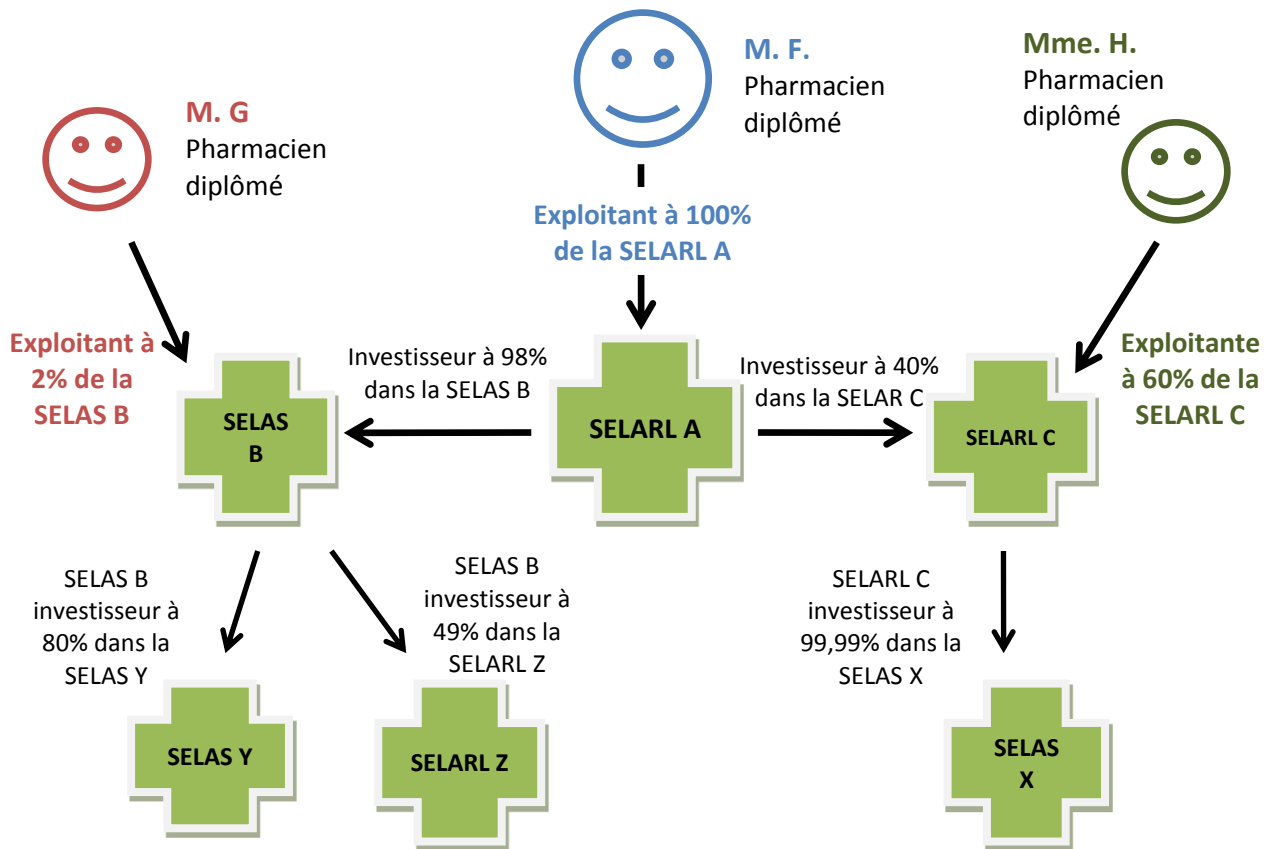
M. F.
Pharmacien diplômé

Mme. H.
Pharmacien diplômé

M. G
Pharmacien diplômé

Exploitant à 100% de la SELARL A

Exploitant à 2% de la SELAS B

Investisseur à 98% dans la SELAS B

Investisseur à 40% dans la SELAR C

Exploitante à 60% de la SELARL C

SELAS B

SELARL A

SELARL C

SELAS B investisseur à 80% dans la SELAS Y

SELAS B investisseur à 49% dans la SELARL Z

SELARL C investisseur à 99,99% dans la SELAS X

SELAS Y

SELARL Z

SELAS X